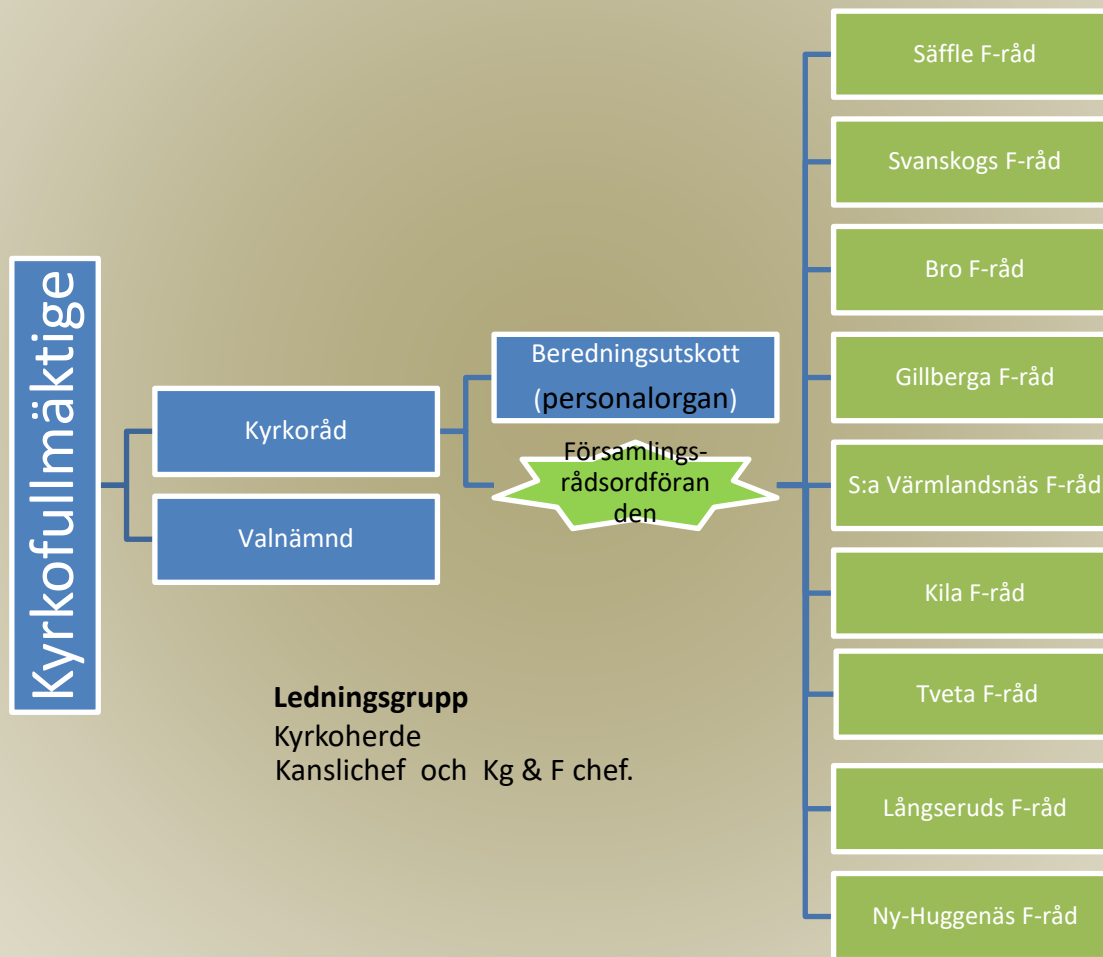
Kyrkofullmäktige

Kyrkoråd

Valnämnd

Beredningsutskott
(personalorgan)

Församlingsrådsordföranden

Säffle F-råd

Svanskogs F-råd

Bro F-råd

Gillberga F-råd

S:a Värmlandsnäs F-råd

Kila F-råd

Tveta F-råd

Långseruds F-råd

Ny-Huggenäs F-råd

**Ledningsgrupp**
Kyrkoherde
Kanslichef och Kg & F chef.